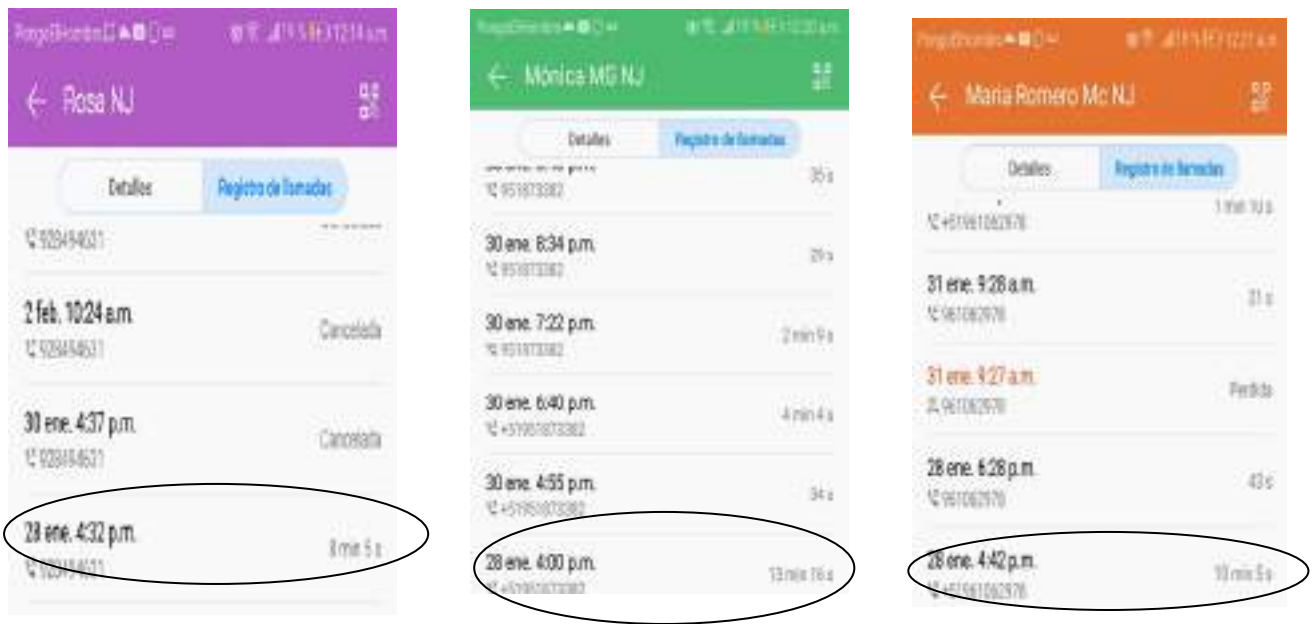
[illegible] 12:14 a.m.

Rosa NJ

Detalles | Registro de llamadas

928494631

2 feb. 10:24 a.m.
928494631
Cancelada

30 ene. 4:37 p.m.
928494631
Cancelada

28 ene. 4:32 p.m.
928494631
8 min 5 s

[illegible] 12:20 a.m.

Mónica MG NJ

Detalles | Registro de llamadas

951873382
35 s

30 ene. 8:34 p.m.
951873382
29 s

30 ene. 7:22 p.m.
951873382
2 min 9 s

30 ene. 6:40 p.m.
+51951873382
4 min 4 s

30 ene. 4:55 p.m.
+51951873382
34 s

28 ene. 4:00 p.m.
+51951873382
13 min 16 s

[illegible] 12:21 a.m.

Maria Romero Mc NJ

Detalles | Registro de llamadas

+51961062976
1 min 10 s

31 ene. 9:28 a.m.
961062976
31 s

31 ene. 9:27 a.m.
961062976
Perdida

28 ene. 6:28 p.m.
961062976
43 s

28 ene. 4:42 p.m.
+51961062976
10 min 5 s